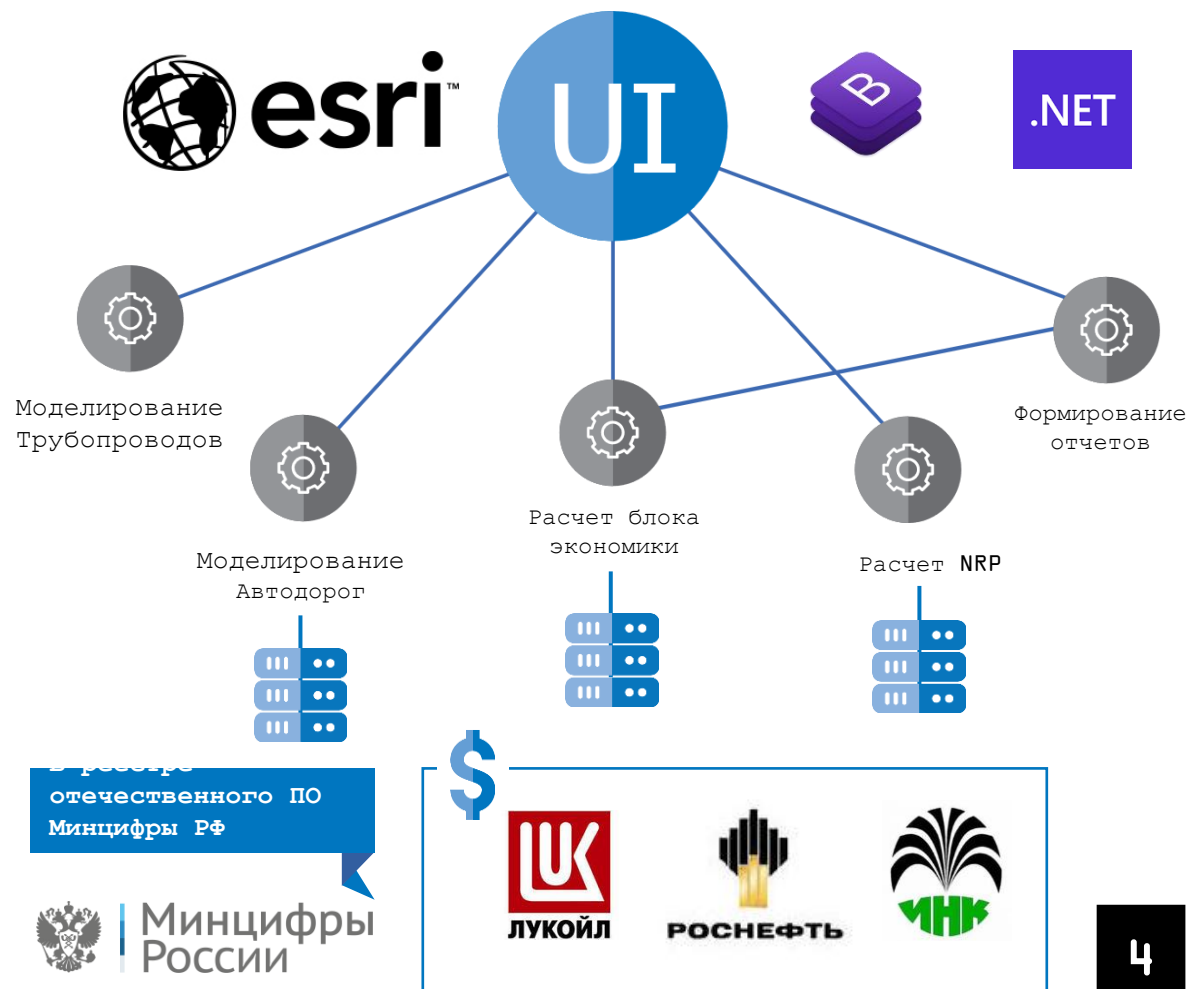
esri™

UI

B

.NET

Моделирование Трубопроводов

Моделирование Автодорог

Расчет блока экономики

Расчет NRP

Формирование отчетов

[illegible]
отечественного ПО
Минцифры РФ

Минцифры России

$

ЛУКОЙЛ

РОСНЕФТЬ

ИНК

4